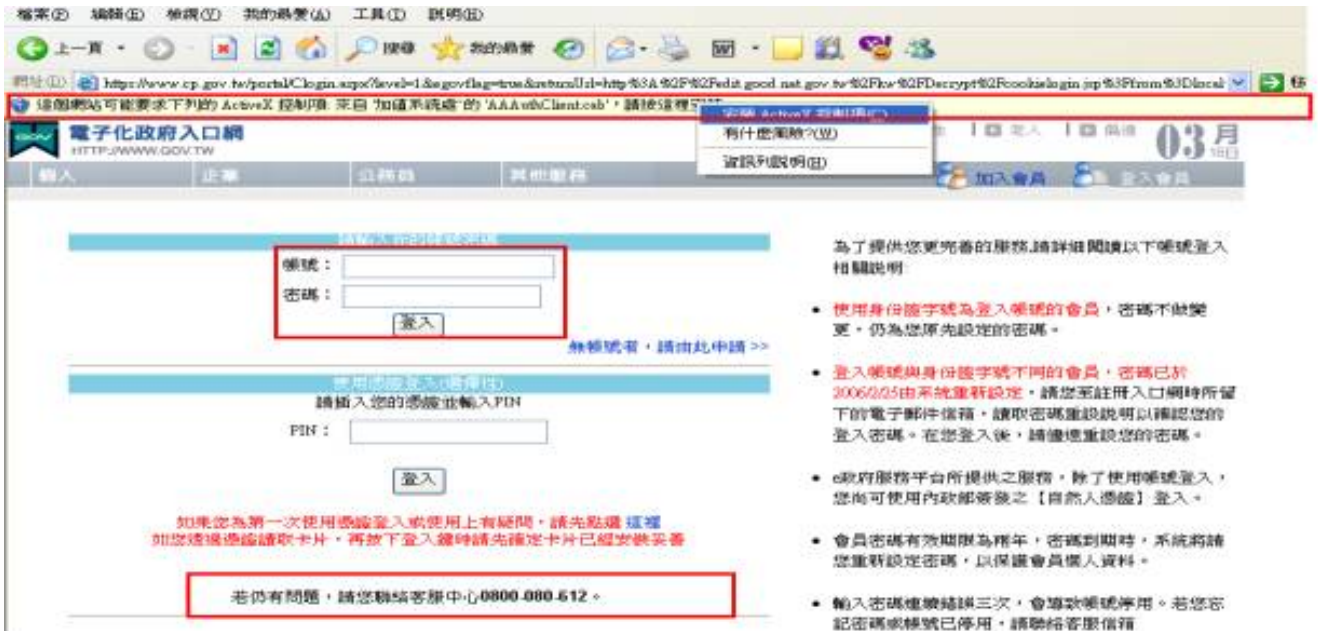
檔案(F) 編輯(E) 檢視(V) 我的最愛(A) 工具(T) 說明(H)

上一頁 搜尋 我的最愛

網址(D) https://www.cp.gov.tw/portal/Clogin.aspx?level=1&govflag=true&returnUrl=http%3A%2F%2Fedit.good.nat.gov.tw%2Fkw%2FDecrypt%2Fcookielogin.jsp%3Ffrom%3Dlocal

這個網站可能要求下列的 ActiveX 控制項: 來自 '加值系統處' 的 'AAAuthClient.cab'。請按這裡安裝...

安裝 ActiveX 控制項(C)...
有什麼風險?(W)
資訊列說明(I)

電子化政府入口網
HTTP://WWW.GOV.TW

03月

加入會員 登入會員

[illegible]

帳號:
密碼:
登入

無帳號者,請由此申請 >>

使用憑證登入(選擇性)
請插入您的憑證並輸入PIN
PIN:
登入

如果您為第一次使用憑證登入或使用上有疑問,請先點選 這裡
如您透過憑證讀取卡片,再按下登入鍵時請先確定卡片已經安裝妥善

若仍有問題,請您聯絡客服中心0800-080-612。

為了提供您更完善的服務,請詳細閱讀以下帳號登入相關說明:

• 使用身份證字號為登入帳號的會員,密碼不做變更,仍為您原先設定的密碼。

• 登入帳號與身份證字號不同的會員,密碼已於2006/2/25由系統重新設定,請您至註冊入口網時所留下的電子郵件信箱,讀取密碼重設說明以確認您的登入密碼。在您登入後,請儘速重設您的密碼。

• e政府服務平台所提供之服務,除了使用帳號登入,您尚可使用內政部簽發之【自然人憑證】登入。

• 會員密碼有效期限為兩年,密碼到期時,系統將請您重新設定密碼,以保護會員個人資料。

• 輸入密碼連續錯誤三次,會導致帳號停用。若您忘記密碼或帳號已停用,請聯絡客服信箱